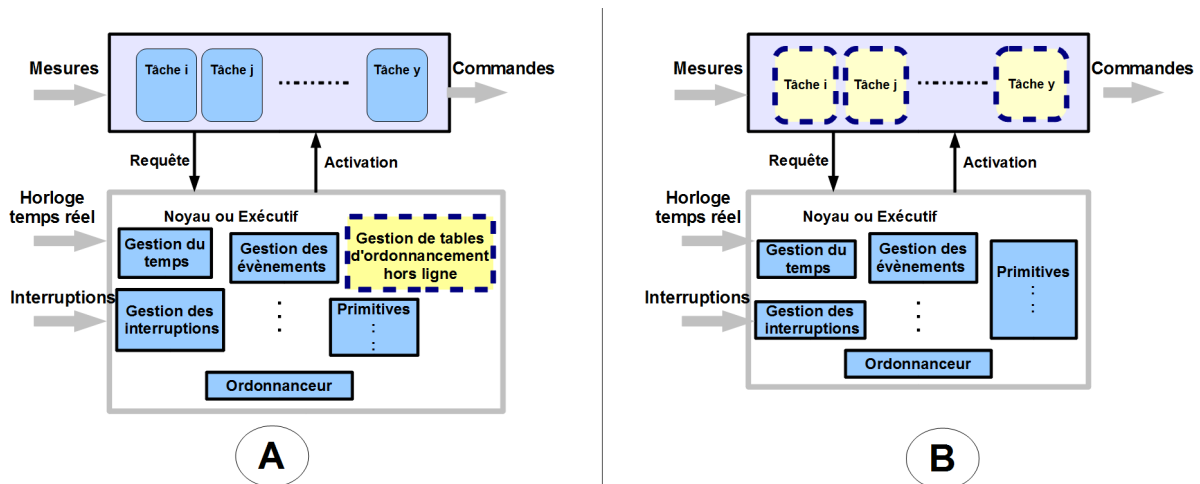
Mesures
Tâche i
Tâche j
Tâche y
Commandes
Requête
Activation
Horloge temps réel
Noyau ou Exécutif
Gestion du temps
Gestion des évènements
Gestion de tables d'ordonnancement hors ligne
Interruptions
Gestion des interruptions
Primitives
Ordonnanceur
A

Mesures
Tâche i
Tâche j
Tâche y
Commandes
Requête
Activation
Horloge temps réel
Noyau ou Exécutif
Gestion du temps
Gestion des évènements
Primitives
Interruptions
Gestion des interruptions
Ordonnanceur
B